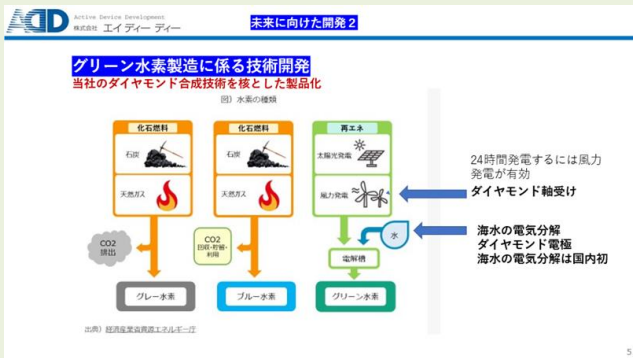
ADD Active Device Development
株式会社 エイディーディー

未来に向けた開発２

グリーン水素製造に係る技術開発
当社のダイヤモンド合成技術を核とした製品化

図）水素の種類

| 化石燃料 | 化石燃料 | 再エネ |
|---|---|---|
| 石炭 | 石炭 | 太陽光発電 |
| 天然ガス | 天然ガス | 風力発電 |

CO2 排出

CO2 回収・貯留・利用

水

電解槽

グレー水素　ブルー水素　グリーン水素

出典）経済産業省資源エネルギー庁

24時間発電するには風力発電が有効

ダイヤモンド軸受け

海水の電気分解
ダイヤモンド電極
海水の電気分解は国内初

5